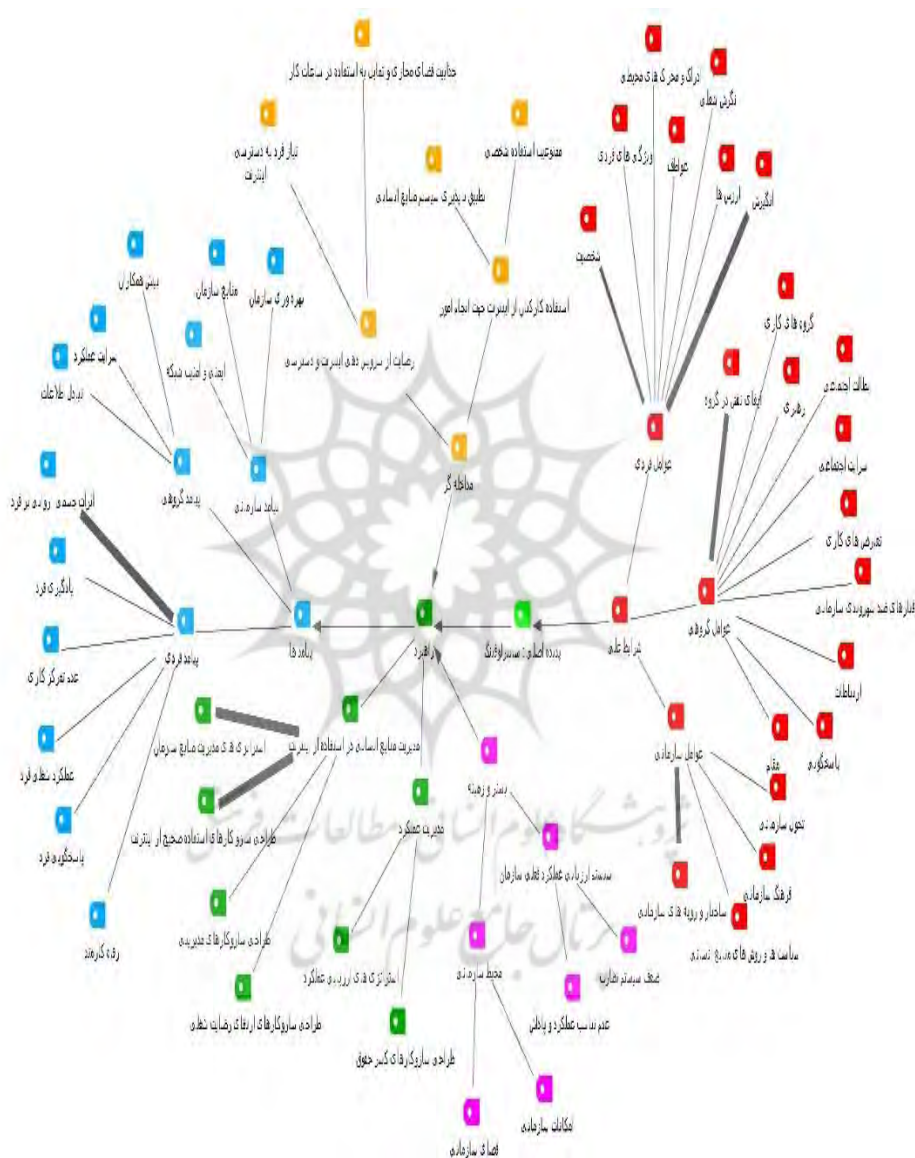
جذابیت فضای مجازی و تمایل به استفاده در ساعات کار

ادراک و محرک های محیطی
نگرش شغلی
ویژگی های فردی
عواطف
ارزش ها
انگیزش
شخصیت

نیاز فرد به دسترسی اینترنت
ممنوعیت استفاده شخصی
تطبیق دیجیتالی سیستم منابع انسانی
استفاده کارکنان از اینترنت جهت انجام امور

رضایت از سرویس دهی اینترنت و دسترسی
مداخله گر

عوامل فردی
گروه های کاری
نقش در گروه
رهبری
تعاملات اجتماعی
سرایت اجتماعی
تعارض های کاری
رفتارهای ضد شهروندی سازمانی
ارتباطات
عوامل گروهی
پاسخگویی
مقام
شرایط علی
پدیده اصلی: سایبرلوفینگ
راهبرد
پیامدها

دیدن همکاران
منابع سازمان
بهره وری سازمان
سرایت عملکرد
تبادل اطلاعات
ایمنی و امنیت شبکه
پیامد گروهی
پیامد سازمانی
اثرات جسمی روحی بر فرد
یادگیری فرد
عدم تمرکز کاری
پیامد فردی
عملکرد شغلی فرد
پاسخگویی فرد
رفاه کارمند

استراتژی های مدیریت منابع سازمان
مدیریت منابع انسانی در استفاده از اینترنت
طراحی سازوکارهای استفاده صحیح از اینترنت
طراحی سازوکارهای مدیریتی
طراحی سازوکارهای ارتقای رضایت شغلی
مدیریت عملکرد
استراتژی های ارزیابی عملکرد
طراحی سازوکارهای کسر حقوق

بستر زمینه
سیستم ارزیابی عملکرد نظام سازمان
محیط سازمانی
ضعف سیستم نظارتی
عدم تناسب عملکرد و پاداش
امکانات سازمانی
فضای سازمانی

عوامل سازمانی
نوع سازمان
فرهنگ سازمانی
ساختار و رویه های سازمانی
سیاست ها و روش های مدیریتی